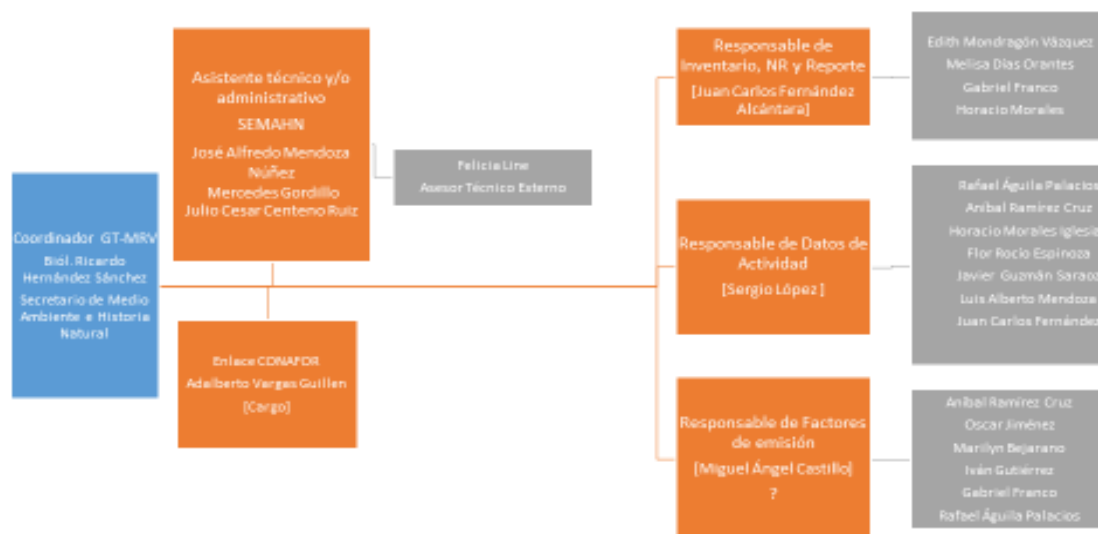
Coordinador GT-MRV
Biól. Ricardo Hernández Sánchez
Secretario de Medio Ambiente e Historia Natural

Asistente técnico y/o administrativo
SEMAHN
José Alfredo Mendoza Núñez
Mercedes Gordillo
Julio Cesar Centeno Ruiz

Felicia Line
Asesor Técnico Externo

Enlace CONAFOR
Adalberto Vargas Guillen
[Cargo]

Responsable de Inventario, NR y Reporte
[Juan Carlos Fernández Alcántara]

Edith Mondragón Vázquez
Melisa Días Orantes
Gabriel Franco
Horacio Morales

Responsable de Datos de Actividad
[Sergio López]

Rafael Águila Palacios
Aníbal Ramírez Cruz
Horacio Morales Iglesia
Flor Rocío Espinoza
Javier Guzmán Saraco
Luis Alberto Mendoza
Juan Carlos Fernández

Responsable de Factores de emisión
[Miguel Ángel Castillo]
?

Aníbal Ramírez Cruz
Oscar Jiménez
Marilyn Bejarano
Iván Gutiérrez
Gabriel Franco
Rafael Águila Palacios